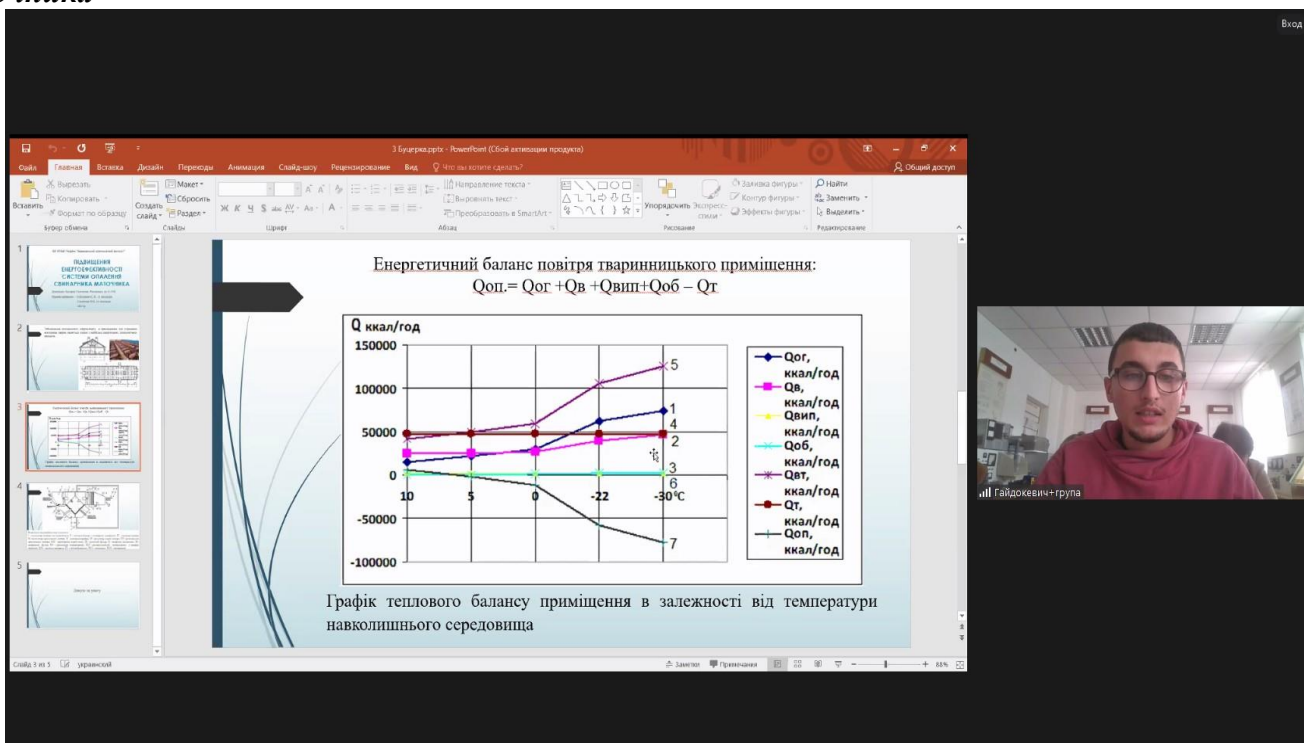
Вход

3 Буцерка.pptx - PowerPoint (Сбой активации продукта)

Файл Главная Вставка Дизайн Переходы Анимация Слайд-шоу Рецензирование Вид Что вы хотите сделать? Общий доступ

Вырезать Копировать Формат по образцу Вставить Буфер обмена Создать слайд Макет Сбросить Раздел Слайды Шрифт Абзац Направление текста Выровнять текст Преобразовать в SmartArt Рисование Упорядочить Экспресс-стили Заливка фигуры Контур фигуры Эффекты фигуры Найти Заменить Выделить Редактирование

1 ПІДВИЩЕННЯ ЕНЕРГОЕФЕКТИВНОСТІ СИСТЕМИ ОПАЛЕННЯ СВИНАРНИКА МАТОЧНИКА

2

3

4

5

Енергетичний баланс повітря тваринницького приміщення:
Qоп.= Qог +Qв +Qвип+Qоб – Qт

Q ккал/год

150000
100000
50000
0
-50000
-100000

10 5 0 -22 -30°C

5 1 4 2 3 6 7

Qог, ккал/год
Qв, ккал/год
Qвип, ккал/год
Qоб, ккал/год
Qвт, ккал/год
Qт, ккал/год
Qоп, ккал/год

Графік теплового балансу приміщення в залежності від температури навколишнього середовища

Гайдокевич+група

Слайд 3 из 5 украинский Заметки Примечания 88%